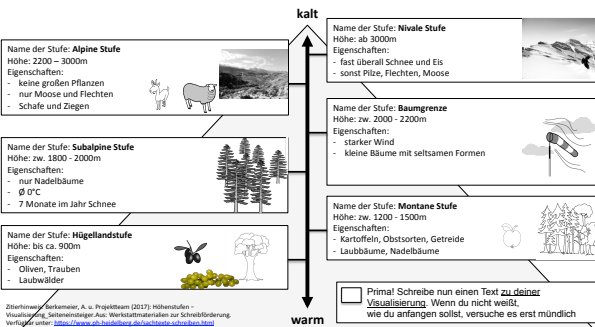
kalt

Name der Stufe: **Alpine Stufe**
Höhe: 2200 – 3000m
Eigenschaften:
- keine großen Pflanzen
- nur Moose und Flechten
- Schafe und Ziegen

Name der Stufe: **Subalpine Stufe**
Höhe: zw. 1800 - 2000m
Eigenschaften:
- nur Nadelbäume
- Ø 0°C
- 7 Monate im Jahr Schnee

Name der Stufe: **Hügellandstufe**
Höhe: bis ca. 900m
Eigenschaften:
- Oliven, Trauben
- Laubwälder

Name der Stufe: **Nivale Stufe**
Höhe: ab 3000m
Eigenschaften:
- fast überall Schnee und Eis
- sonst Pilze, Flechten, Moose

Name der Stufe: **Baumgrenze**
Höhe: zw. 2000 - 2200m
Eigenschaften:
- starker Wind
- kleine Bäume mit seltsamen Formen

Name der Stufe: **Montane Stufe**
Höhe: zw. 1200 - 1500m
Eigenschaften:
- Kartoffeln, Obstsorten, Getreide
- Laubbäume, Nadelbäume

Prima! Schreibe nun einen Text zu deiner Visualisierung. Wenn du nicht weißt, wie du anfangen sollst, versuche es erst mündlich

Zitierhinweis: Berkemeier, A. u. Projektteam (2017): Höhenstufen – Visualisierung_Seiteneinsteiger.Aus: Werkstattmaterialien zur Schreibförderung. Verfügbar unter: https://www.ph-heidelberg.de/sachtexte-schreiben.html

warm